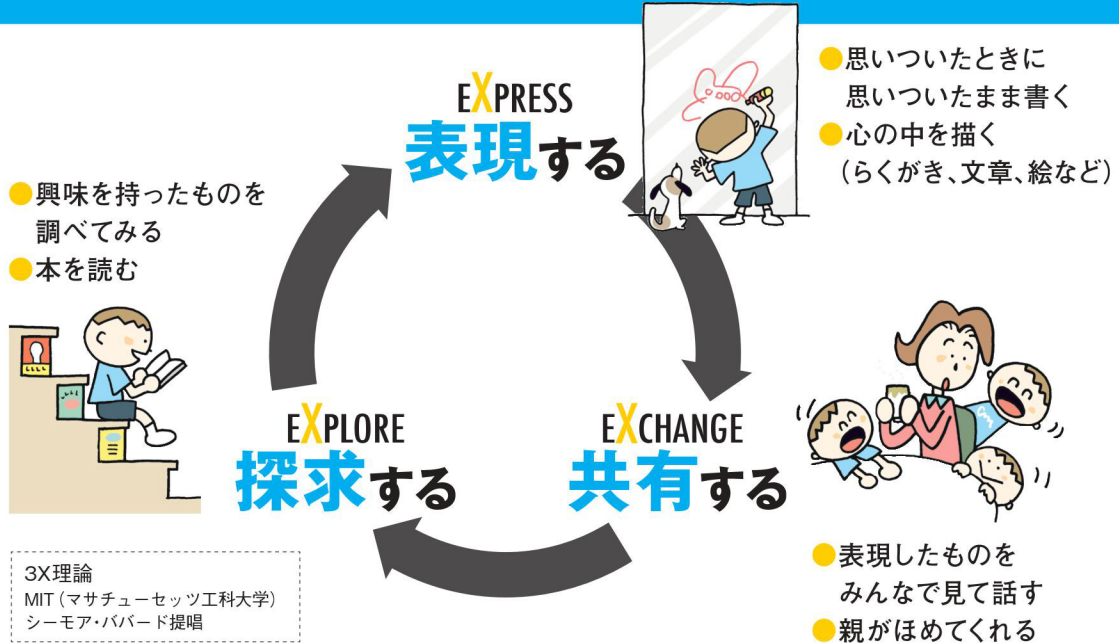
EXPRESS
表現する

●思いついたときに
思いついたまま書く
●心の中を描く
（らくがき、文章、絵など）

●興味を持ったものを
調べてみる
●本を読む

EXPLORE
探求する

EXCHANGE
共有する

●表現したものを
みんなで見て話す
●親がほめてくれる

3X理論
MIT（マサチューセッツ工科大学）
シーモア・パパード提唱